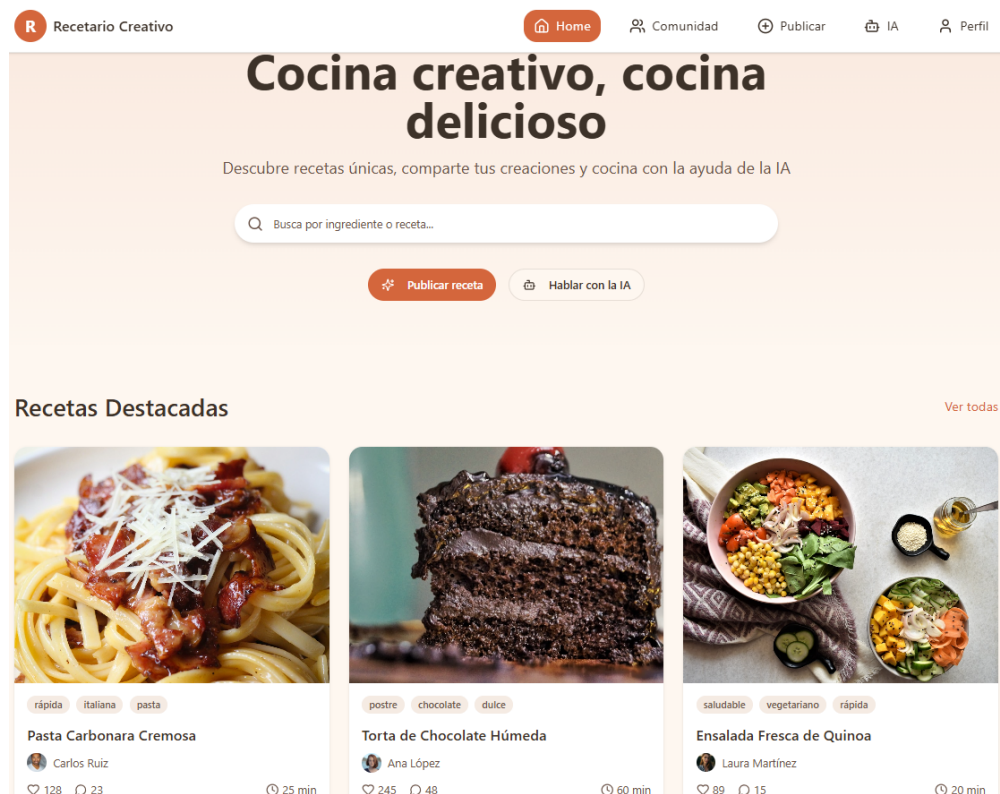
R Recetario Creativo

Home Comunidad Publicar IA Perfil

Cocina creativo, cocina delicioso

Descubre recetas únicas, comparte tus creaciones y cocina con la ayuda de la IA

Busca por ingrediente o receta...

Publicar receta Hablar con la IA

Recetas Destacadas

Ver todas

rápida italiana pasta

Pasta Carbonara Cremosa

Carlos Ruiz

128 23 25 min

postre chocolate dulce

Torta de Chocolate Húmeda

Ana López

245 48 60 min

saludable vegetariano rápida

Ensalada Fresca de Quinoa

Laura Martínez

89 15 20 min